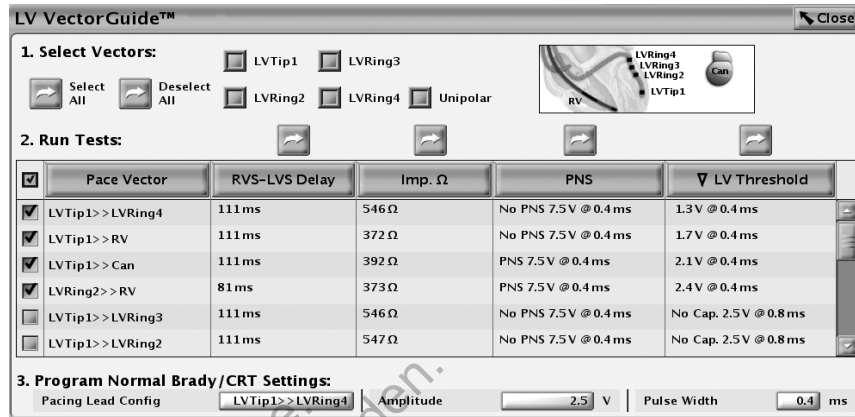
LV VectorGuide™

Close

1. Select Vectors:

Select All

Deselect All

LVTip1

LVRing3

LVRing2

LVRing4

Unipolar

LVRing4
LVRing3
LVRing2
LVTip1
Can
RV

2. Run Tests:

| ☑ | Pace Vector | RVS-LVS Delay | Imp. Ω | PNS | ∇ LV Threshold |
|---|---|---|---|---|---|
| ☑ | LVTip1>>LVRing4 | 111ms | 546Ω | No PNS 7.5V @ 0.4ms | 1.3V @ 0.4ms |
| ☑ | LVTip1>>RV | 111ms | 372Ω | No PNS 7.5V @ 0.4ms | 1.7V @ 0.4ms |
| ☑ | LVTip1>>Can | 111ms | 392Ω | PNS 7.5V @ 0.4ms | 2.1V @ 0.4ms |
| ☑ | LVRing2>>RV | 81ms | 373Ω | PNS 7.5V @ 0.4ms | 2.4V @ 0.4ms |
| ☐ | LVTip1>>LVRing3 | 111ms | 546Ω | No PNS 7.5V @ 0.4ms | No Cap. 2.5V @ 0.8ms |
| ☐ | LVTip1>>LVRing2 | 111ms | 547Ω | No PNS 7.5V @ 0.4ms | No Cap. 2.5V @ 0.8ms |

3. Program Normal Brady/CRT Settings:

Pacing Lead Config LVTip1>>LVRing4 Amplitude 2.5 V Pulse Width 0.4 ms